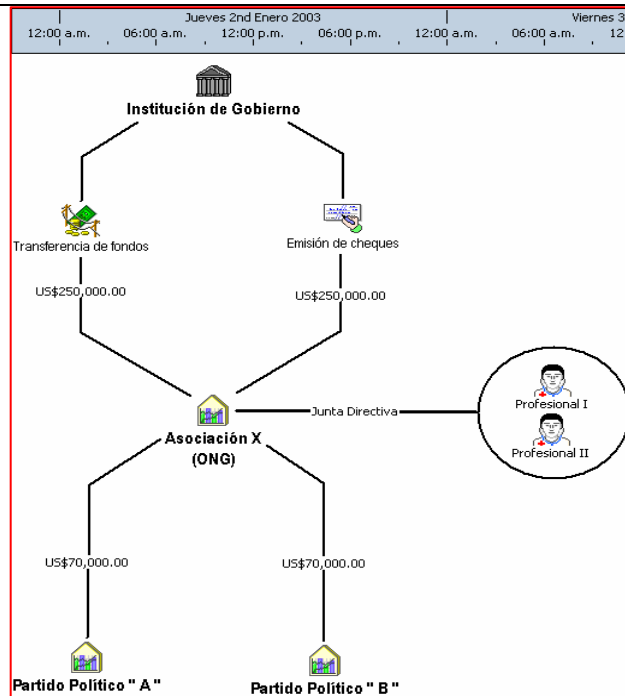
Jueves 2nd Enero 2003
Viernes 3
12:00 a.m. 06:00 a.m. 12:00 p.m. 06:00 p.m. 12:00 a.m. 06:00 a.m. 12

Institución de Gobierno

Transferencia de fondos
Emisión de cheques

US$250,000.00
US$250,000.00

Asociación X (ONG)
Junta Directiva
Profesional I
Profesional II

US$70,000.00
US$70,000.00

Partido Político " A "
Partido Político " B "